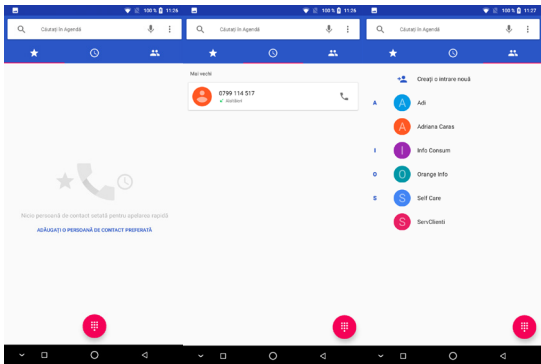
100 % 11:26

Căutați în Agendă

Nicio persoană de contact setată pentru apelare rapidă

ADĂUGAȚI O PERSOANĂ DE CONTACT PREFERATĂ

100 % 11:26

Căutați în Agendă

Mai vechi

0799 114 517

Vodafone

100 % 11:27

Căutați în Agendă

Creați o intrare nouă

A

A Adi

A Adriana Caras

I

I Info Consum

O

O Orange Info

S

S Self Care

S ServClienti